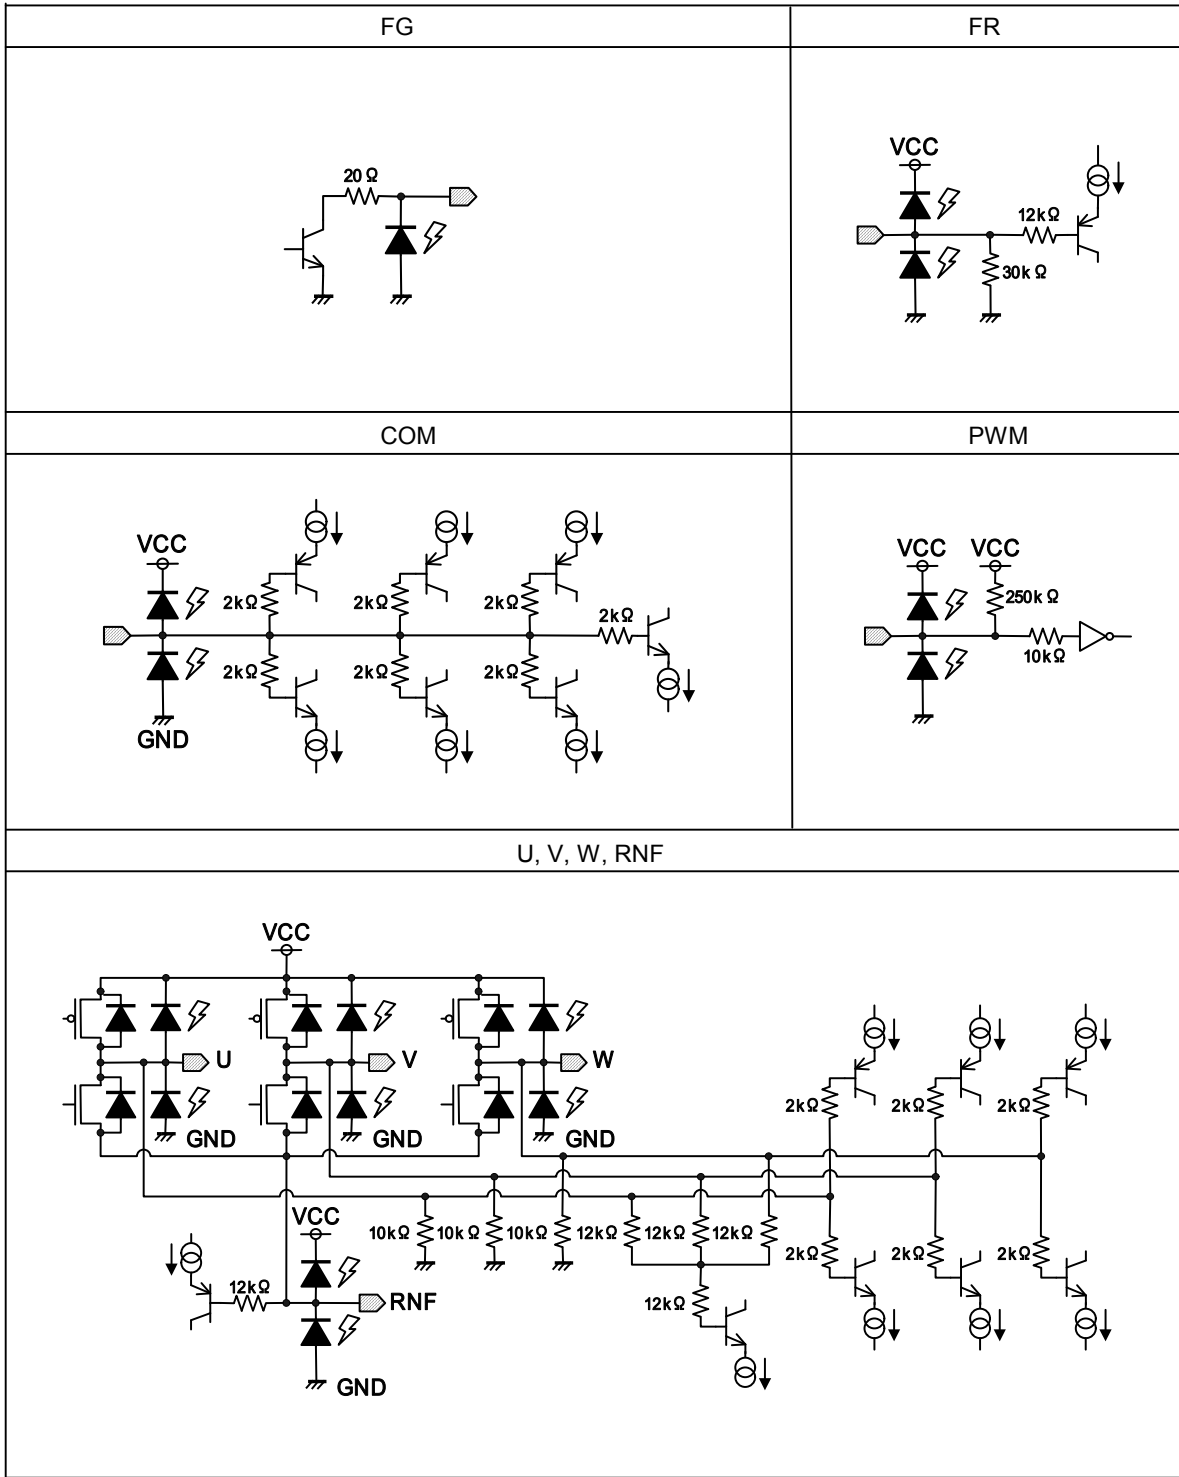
| FG | FR |
|---|---|
| 20Ω | VCC 12kΩ 30kΩ |
| COM | PWM |
| VCC 2kΩ 2kΩ 2kΩ 2kΩ 2kΩ 2kΩ 2kΩ GND | VCC VCC 250kΩ 10kΩ |

U, V, W, RNF

VCC

U

V

W

GND

GND

GND

2kΩ

2kΩ

2kΩ

VCC

10kΩ 10kΩ 10kΩ 12kΩ 12kΩ 12kΩ

12kΩ

RNF

GND

12kΩ

2kΩ

2kΩ

2kΩ